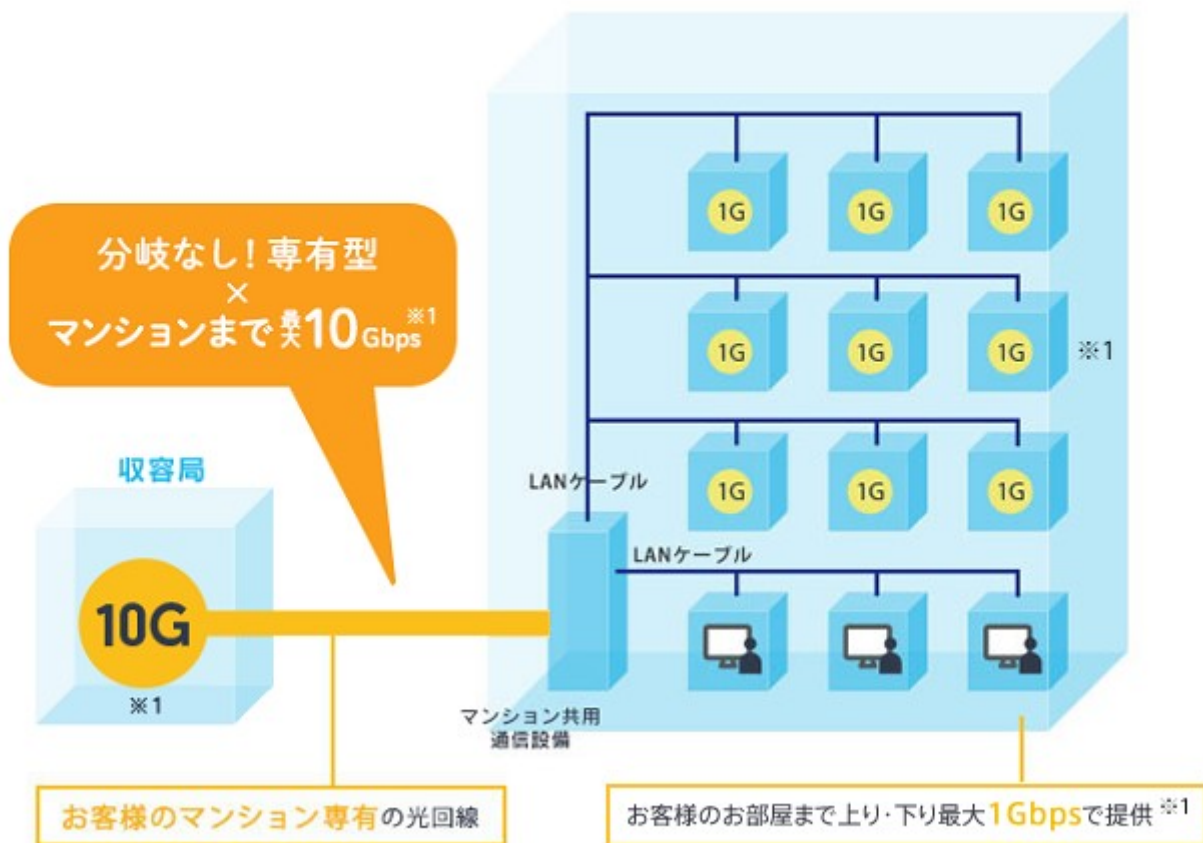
分岐なし！専有型
×
マンションまで最大10Gbps※1

収容局

10G

※1

LANケーブル

LANケーブル

1G 1G 1G
1G 1G 1G ※1
1G 1G 1G

マンション共用
通信設備

お客様のマンション専有の光回線

お客様のお部屋まで上り･下り最大1Gbpsで提供※1